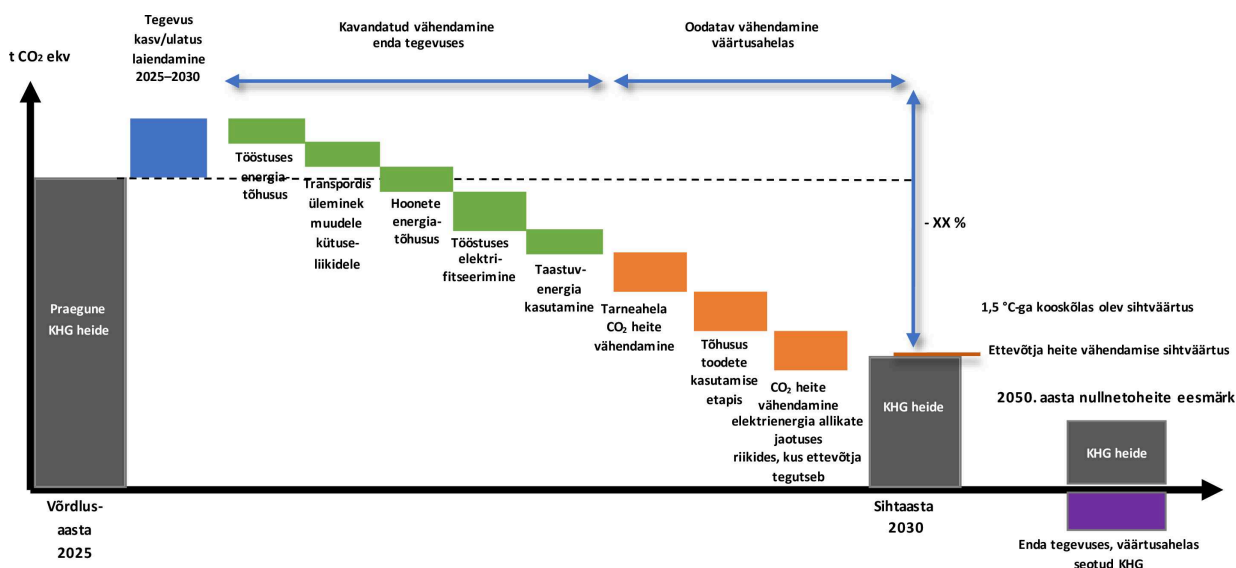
t $CO_2$ ekv

Tegevus kasv/ulatus laiendamine 2025–2030

Kavandatud vähendamine enda tegevuses

Oodatav vähendamine väärtusahelas

Praegune KHG heide

Tööstuses energiatõhusus

Transpordis üleminek muudele kütuseliikidele

Hoonete energiatõhusus

Tööstuses elektrifitseerimine

Taastuvenergia kasutamine

Tarneahela $CO_2$ heite vähendamine

Tõhusus toodete kasutamise etapis

$CO_2$ heite vähendamine elektrienergia allikate jaotuses riikides, kus ettevõtja tegutseb

- XX %

1,5 °C-ga kooskõlas olev sihtväärtus

Ettevõtja heite vähendamise sihtväärtus

KHG heide

2050. aasta nullnetoheite eesmärk

KHG heide

Võrdlusaasta 2025

Sihtaasta 2030

Enda tegevuses, väärtusahelas seotud KHG